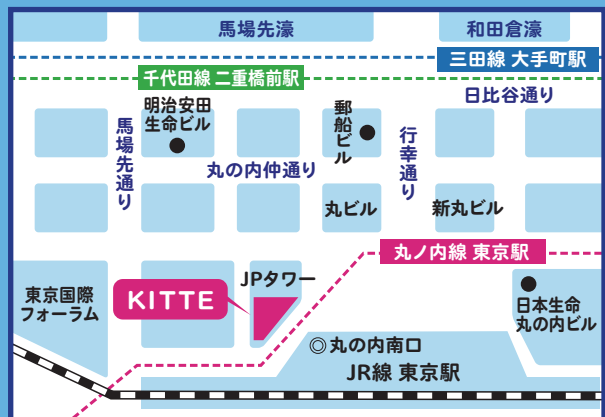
馬場先濠

和田倉濠

三田線 大手町駅

千代田線 二重橋前駅

日比谷通り

明治安田生命ビル

郵船ビル

馬場先通り

行幸通り

丸の内仲通り

丸ビル

新丸ビル

丸ノ内線 東京駅

東京国際フォーラム

KITTE

JPタワー

日本生命丸の内ビル

◎丸の内南口

JR線 東京駅